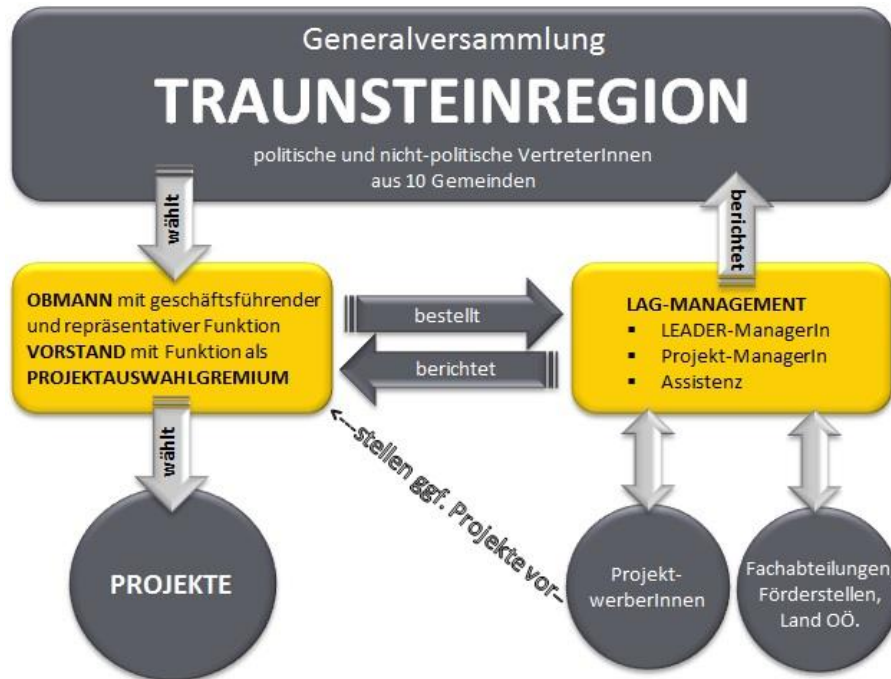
Generalversammlung

TRAUNSTEINREGION

politische und nicht-politische VertreterInnen aus 10 Gemeinden

wählt

berichtet

OBMANN mit geschäftsführender und repräsentativer Funktion
VORSTAND mit Funktion als PROJEKTAUSWAHLGREMIUM

bestellt

berichtet

LAG-MANAGEMENT
▪ LEADER-ManagerIn
▪ Projekt-ManagerIn
▪ Assistenz

wählt

<---stellen ggf. Projekte vor-

PROJEKTE

Projekt-werberInnen

Fachabteilungen Förderstellen, Land OÖ.